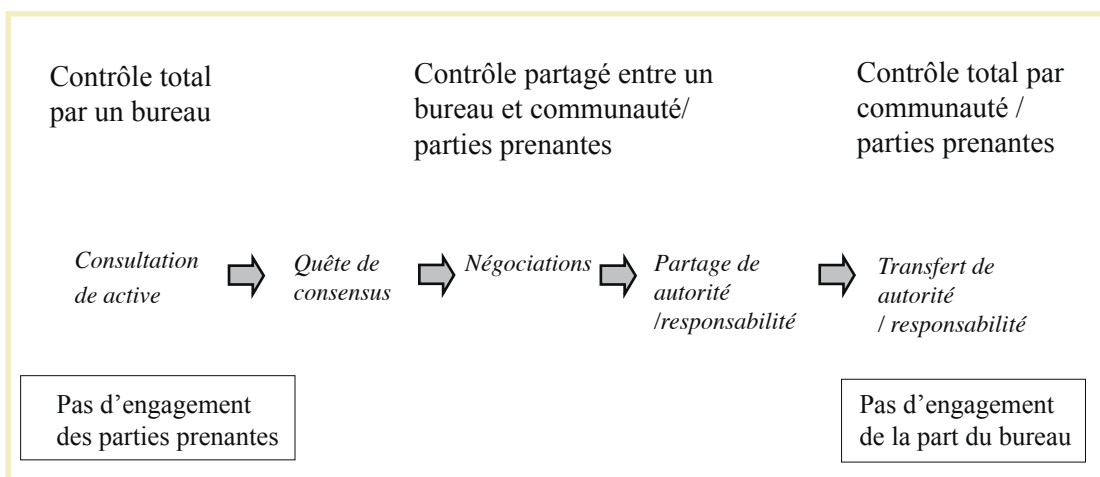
Contrôle total par un bureau

Contrôle partagé entre un bureau et communauté/ parties prenantes

Contrôle total par communauté / parties prenantes

*Consultation de active*

*Quête de consensus*

*Négociations*

*Partage de autorité /responsabilité*

*Transfert de autorité / responsabilité*

Pas d'engagement des parties prenantes

Pas d'engagement de la part du bureau